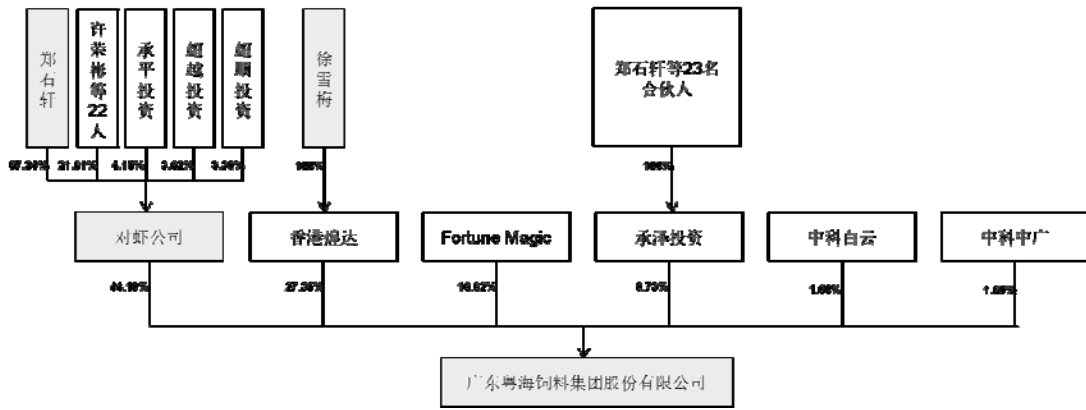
郑石轩

许荣彬等22人

承平投资

超越投资

超顺投资

徐雪梅

郑石轩等23名合伙人

67.34%

21.51%

4.15%

3.62%

3.38%

100%

100%

对虾公司

香港德达

Fortune Magic

承泽投资

中科白云

中科中广

44.16%

27.36%

16.62%

8.73%

1.66%

1.66%

广东粤海饲料集团股份有限公司